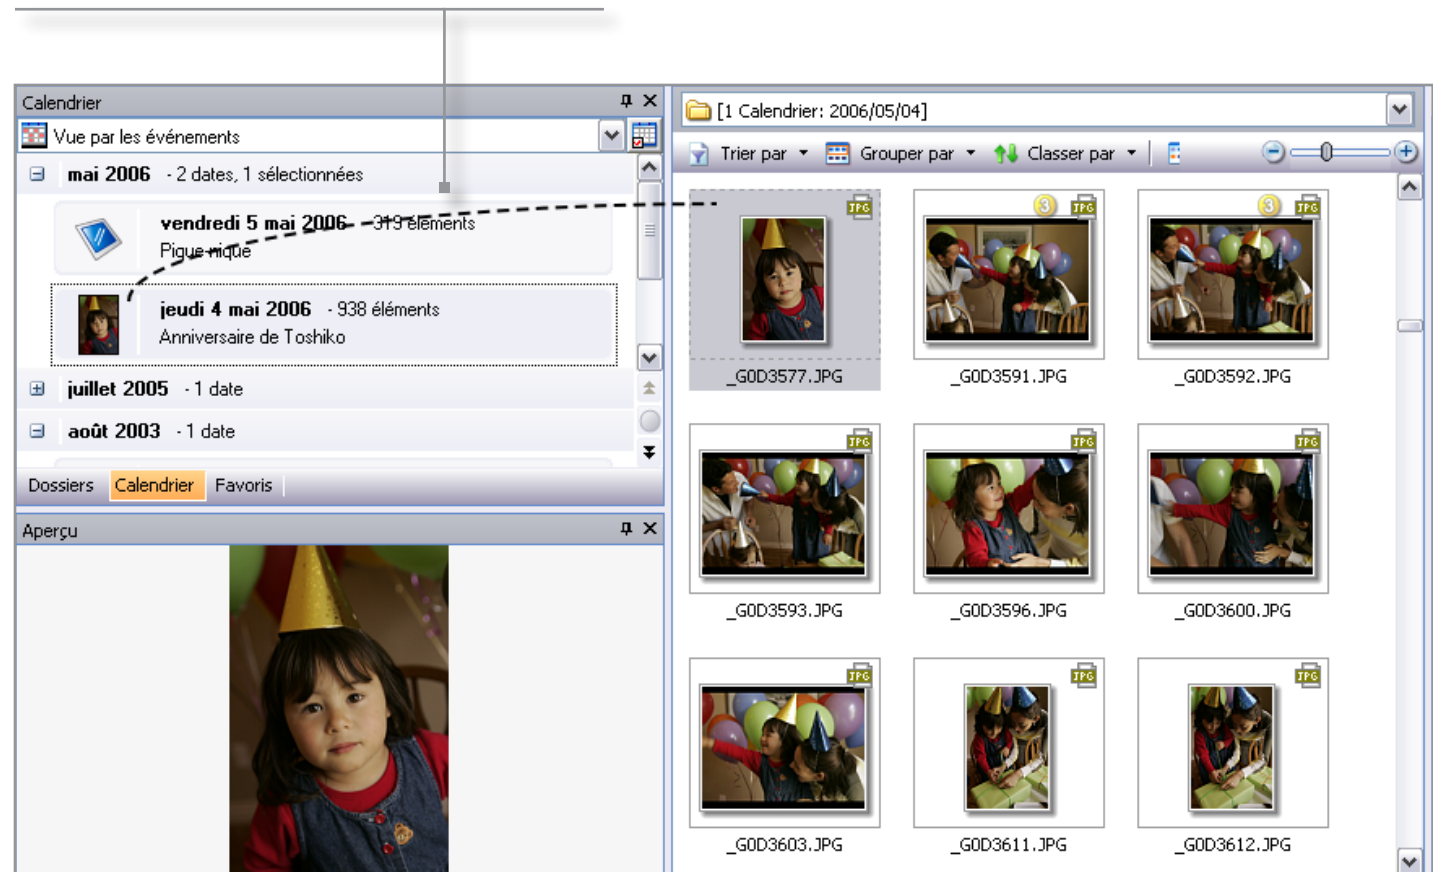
Calendrier
Vue par les événements
mai 2006 - 2 dates, 1 sélectionnées
vendredi 5 mai 2006 - 319 éléments
Pique-nique
jeudi 4 mai 2006 - 938 éléments
Anniversaire de Toshiko
juillet 2005 - 1 date
août 2003 - 1 date
Dossiers Calendrier Favoris
Aperçu
[1 Calendrier: 2006/05/04]
Trier par Grouper par Classer par
JPG _G0D3577.JPG
3 JPG _G0D3591.JPG
3 JPG _G0D3592.JPG
JPG _G0D3593.JPG
JPG _G0D3596.JPG
JPG _G0D3600.JPG
JPG _G0D3603.JPG
JPG _G0D3611.JPG
JPG _G0D3612.JPG